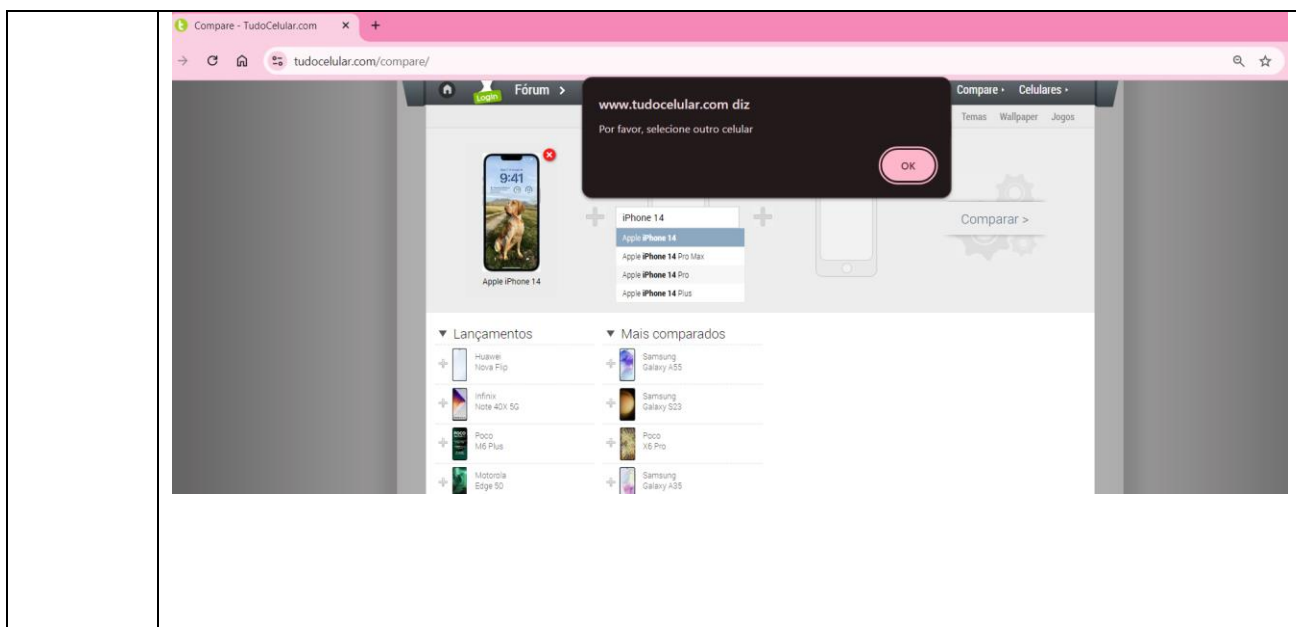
Compare - TudoCelular.com ×
+
tudocelular.com/compare/

Login Fórum >
Compare › Celulares ›
Temas Wallpaper Jogos

www.tudocelular.com diz
Por favor, selecione outro celular
OK

9:41
Apple iPhone 14

iPhone 14
Apple iPhone 14
Apple iPhone 14 Pro Max
Apple iPhone 14 Pro
Apple iPhone 14 Plus

Comparar >

▼ Lançamentos
Huawei Nova Flip
Infinix Note 40X 5G
Poco M6 Plus
Motorola Edge 50

▼ Mais comparados
Samsung Galaxy A55
Samsung Galaxy S23
Poco X6 Pro
Samsung Galaxy A35